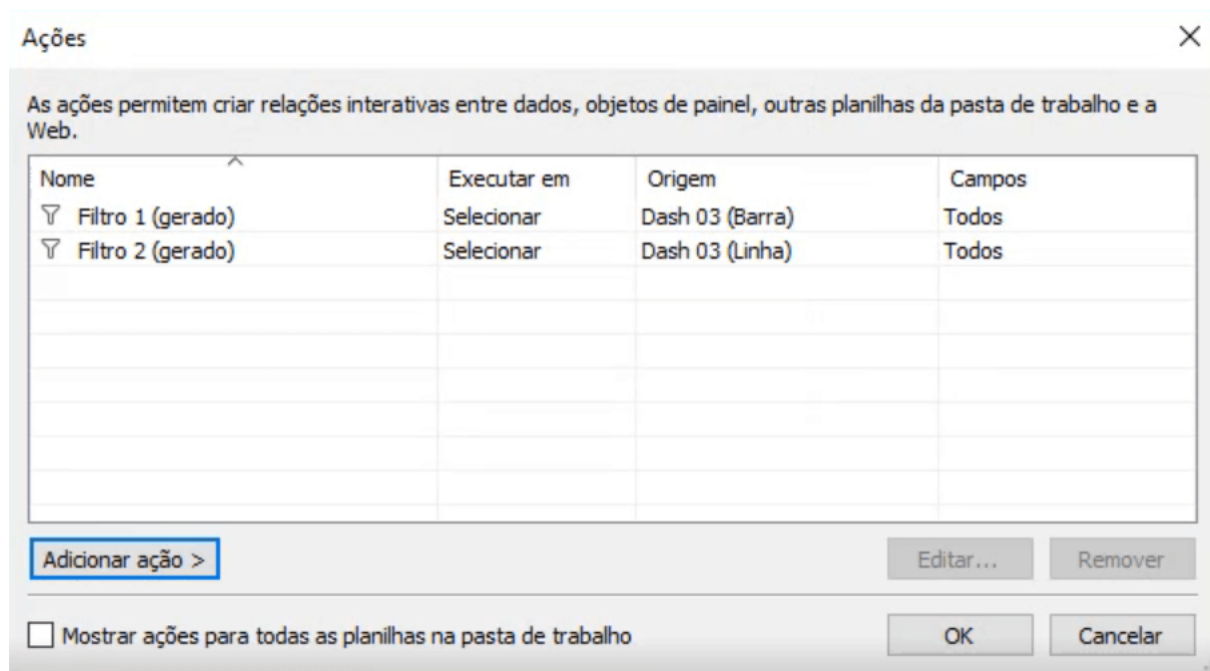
Ações

As ações permitem criar relações interativas entre dados, objetos de painel, outras planilhas da pasta de trabalho e a Web.

| Nome | Executar em | Origem | Campos |
|---|---|---|---|
| Filtro 1 (gerado) | Selecionar | Dash 03 (Barra) | Todos |
| Filtro 2 (gerado) | Selecionar | Dash 03 (Linha) | Todos |

Adicionar ação >

Editar...

Remover

Mostrar ações para todas as planilhas na pasta de trabalho

OK

Cancelar